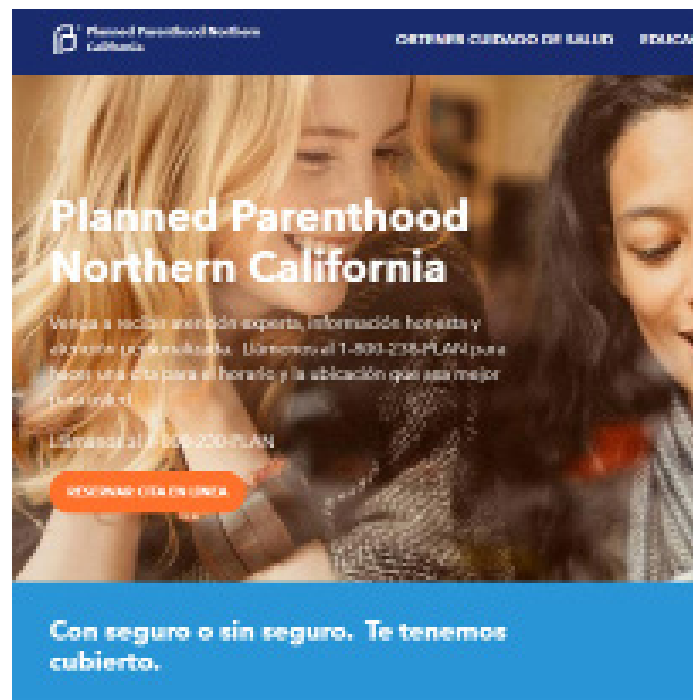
Planned Parenthood Northern California

OBTENER CUIDADO DE SALUD EDUCA

Planned Parenthood Northern California

Venga a recibir atención experta, información honesta y atención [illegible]. Llámenos al 1-800-230-PLAN para hacer una cita para el horario y la ubicación que sea mejor para usted.

Llámenos al 1-800-230-PLAN

RESERVAR CITA EN LÍNEA

Con seguro o sin seguro. Te tenemos cubierto.